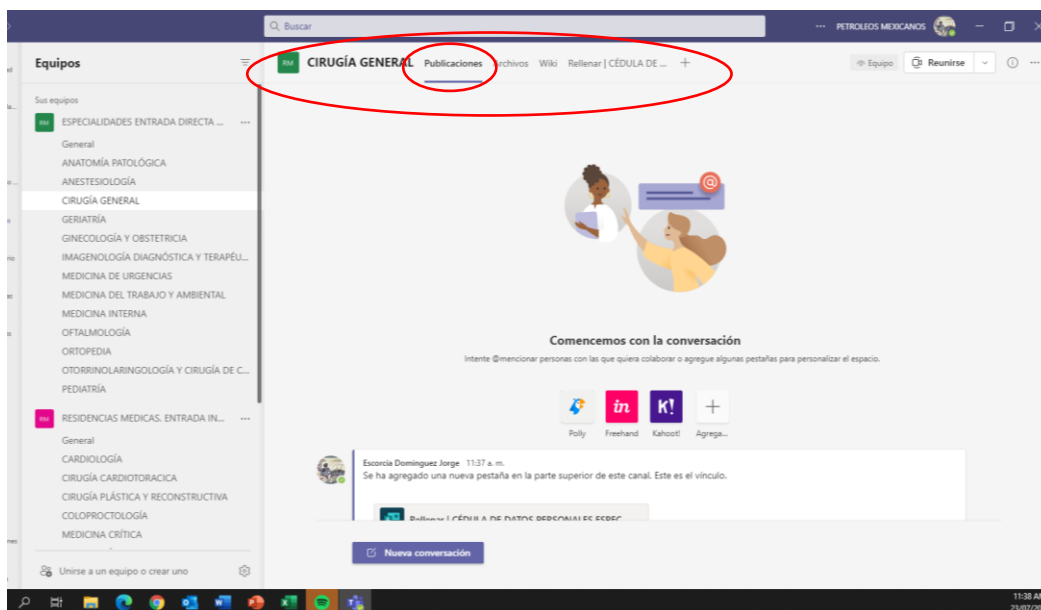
Buscar

··· PETROLEOS MEXICANOS

Equipos

Sus equipos

RM ESPECIALIDADES ENTRADA DIRECTA ... ···

General
ANATOMÍA PATOLÓGICA
ANESTESIOLOGÍA
CIRUGÍA GENERAL
GERIATRÍA
GINECOLOGÍA Y OBSTETRICIA
IMAGENOLOGÍA DIAGNÓSTICA Y TERAPÉU...
MEDICINA DE URGENCIAS
MEDICINA DEL TRABAJO Y AMBIENTAL
MEDICINA INTERNA
OFTALMOLOGÍA
ORTOPEDIA
OTORRINOLARINGOLOGÍA Y CIRUGÍA DE C...
PEDIATRÍA

RM RESIDENCIAS MEDICAS. ENTRADA IN... ···

General
CARDIOLOGÍA
CIRUGÍA CARDIOTORACICA
CIRUGÍA PLÁSTICA Y RECONSTRUCTIVA
COLOPROCTOLOGÍA
MEDICINA CRÍTICA

Unirse a un equipo o crear uno

RM CIRUGÍA GENERAL Publicaciones Archivos Wiki Rellenar | CÉDULA DE ... +

Equipo Reunirse

Comencemos con la conversación

Intente @mencionar personas con las que quiera colaborar o agregue algunas pestañas para personalizar el espacio.

Polly Freehand Kahoot! Agrega...

Escorcia Dominguez Jorge 11:37 a. m.
Se ha agregado una nueva pestaña en la parte superior de este canal. Este es el vínculo.

Rellenar | CÉDULA DE DATOS PERSONALES ESPEC

Nueva conversación

11:38 A
23/07/20